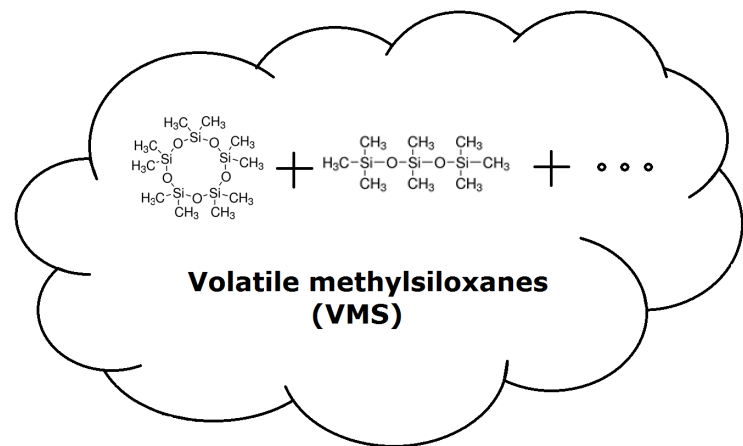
$H_3C$ $CH_3$
Si
O O
$H_3C$ $CH_3$
Si Si
$H_3C$ $CH_3$
O O
Si Si
$H_3C$ O $CH_3$
$CH_3$ $CH_3$

+

$CH_3$ $CH_3$ $CH_3$
$H_3C-Si-O-Si-O-Si-CH_3$
$CH_3$ $CH_3$ $CH_3$

+ ...

Volatile methylsiloxanes (VMS)